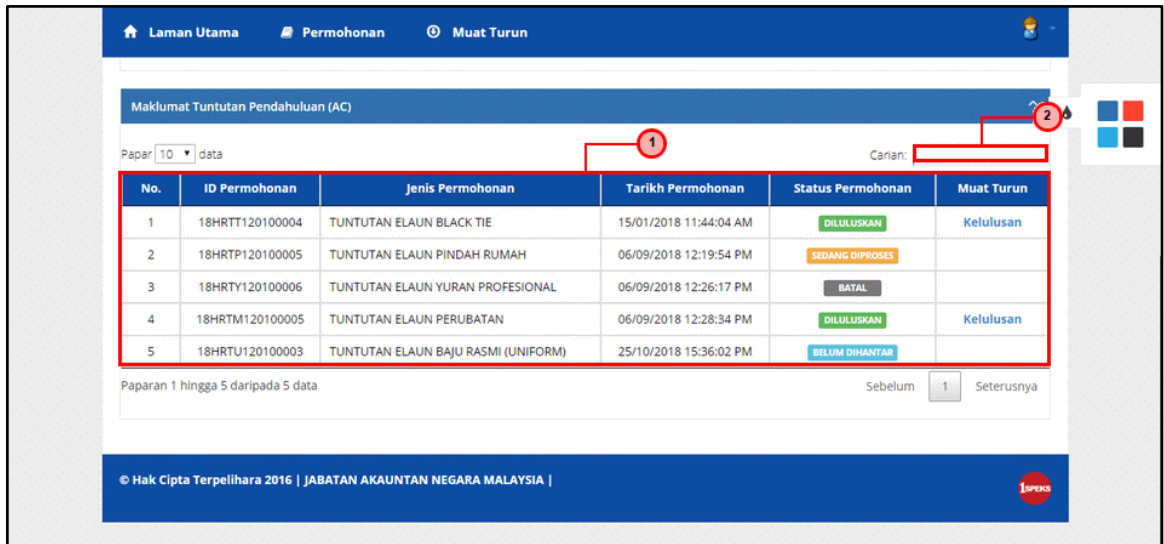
Laman Utama   Permohonan   Muat Turun

Maklumat Tuntutan Pendahuluan (AC)

Papar 10 data

1

2

Carian:

| No. | ID Permohonan | Jenis Permohonan | Tarikh Permohonan | Status Permohonan | Muat Turun |
|---|---|---|---|---|---|
| 1 | 18HRTT120100004 | TUNTUTAN ELAUN BLACK TIE | 15/01/2018 11:44:04 AM | DILULUSKAN | Kelulusan |
| 2 | 18HRTP120100005 | TUNTUTAN ELAUN PINDAH RUMAH | 06/09/2018 12:19:54 PM | SEDANG DIPROSES | |
| 3 | 18HRTY120100006 | TUNTUTAN ELAUN YURAN PROFESIONAL | 06/09/2018 12:26:17 PM | BATAL | |
| 4 | 18HRTM120100005 | TUNTUTAN ELAUN PERUBATAN | 06/09/2018 12:28:34 PM | DILULUSKAN | Kelulusan |
| 5 | 18HRTU120100003 | TUNTUTAN ELAUN BAJU RASMI (UNIFORM) | 25/10/2018 15:36:02 PM | BELUM DIHANTAR | |

Paparan 1 hingga 5 daripada 5 data

Sebelum 1 Seterusnya

© Hak Cipta Terpelihara 2016 | JABATAN AKAUNTAN NEGARA MALAYSIA |

1SPEKS